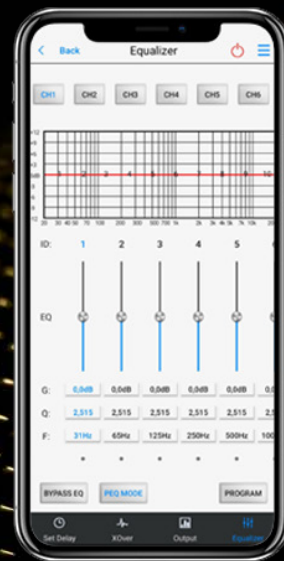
< Back

Equalizer

CH1 CH2 CH3 CH4 CH5 CH6

ID: 1 2 3 4 5

EQ

G: 0,0dB 0,0dB 0,0dB 0,0dB 0,0dB

Q: 2,515 2,515 2,515 2,515 2,515

F: 31Hz 65Hz 125Hz 250Hz 500Hz 100

BYPASS EQ PEQ MODE PROGRAM

Set Delay XOver Output Equalizer